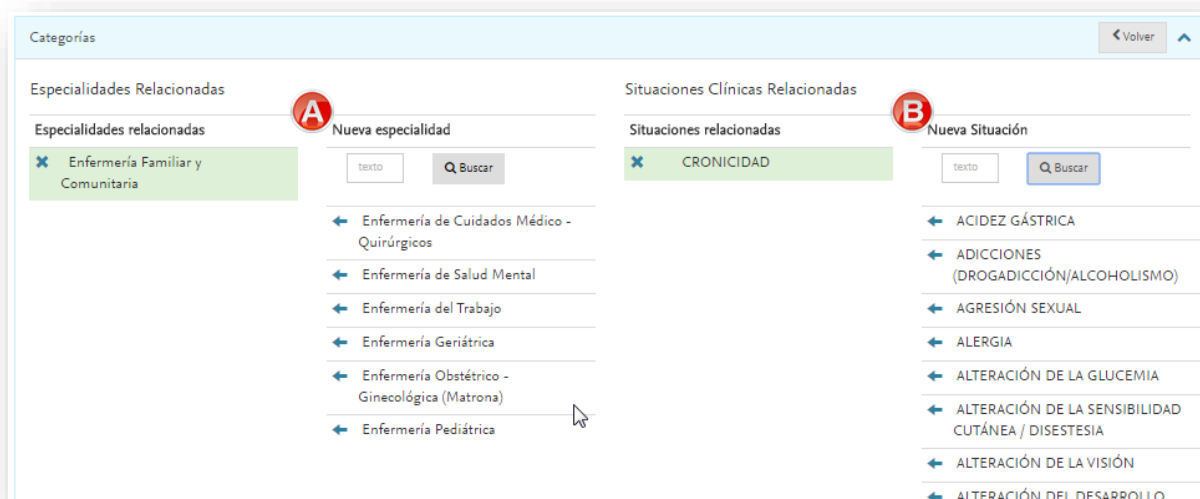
Categorías

Volver

Especialidades Relacionadas

A

Especialidades relacionadas

Enfermería Familiar y Comunitaria

Nueva especialidad

texto

Buscar

Enfermería de Cuidados Médico - Quirúrgicos

Enfermería de Salud Mental

Enfermería del Trabajo

Enfermería Geriátrica

Enfermería Obstétrico - Ginecológica (Matrona)

Enfermería Pediátrica

Situaciones Clínicas Relacionadas

B

Situaciones relacionadas

CRONICIDAD

Nueva Situación

texto

Buscar

ACIDEZ GÁSTRICA

ADICCIONES (DROGADICCIÓN/ALCOHOLISMO)

AGRESIÓN SEXUAL

ALERGIA

ALTERACIÓN DE LA GLUCEMIA

ALTERACIÓN DE LA SENSIBILIDAD CUTÁNEA / DISESTESIA

ALTERACIÓN DE LA VISIÓN

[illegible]